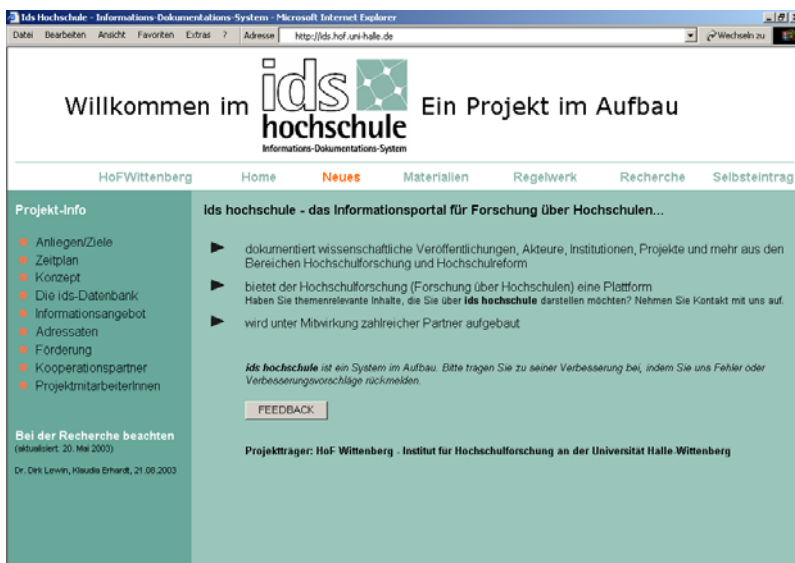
Ids Hochschule - Informations-Dokumentations-System - Microsoft Internet Explorer

Datei Bearbeiten Ansicht Favoriten Extras ? Adresse http://ids.hof.uni-halle.de Wechseln zu

Willkommen im ids hochschule Informations-Dokumentations-System Ein Projekt im Aufbau

HoFWittenberg Home Neues Materialien Regelwerk Recherche Selbsteintrag

Projekt-Info

Anliegen/Ziele
Zeitplan
Konzept
Die ids-Datenbank
Informationsangebot
Adressaten
Förderung
Kooperationspartner
ProjektmitarbeiterInnen

Bei der Recherche beachten
(aktualisiert: 20. Mai 2003)

Dr. Dirk Lewin, Klaudia Erhardt, 21.08.2003

ids hochschule - das Informationsportal für Forschung über Hochschulen...

dokumentiert wissenschaftliche Veröffentlichungen, Akteure, Institutionen, Projekte und mehr aus den Bereichen Hochschulforschung und Hochschulreform

bietet der Hochschulforschung (Forschung über Hochschulen) eine Plattform
Haben Sie themenrelevante Inhalte, die Sie über ids hochschule darstellen möchten? Nehmen Sie Kontakt mit uns auf.

wird unter Mitwirkung zahlreicher Partner aufgebaut

ids hochschule ist ein System im Aufbau. Bitte tragen Sie zu seiner Verbesserung bei, indem Sie uns Fehler oder Verbesserungsvorschläge rückmelden.

FEEDBACK

Projektträger: HoF Wittenberg - Institut für Hochschulforschung an der Universität Halle-Wittenberg